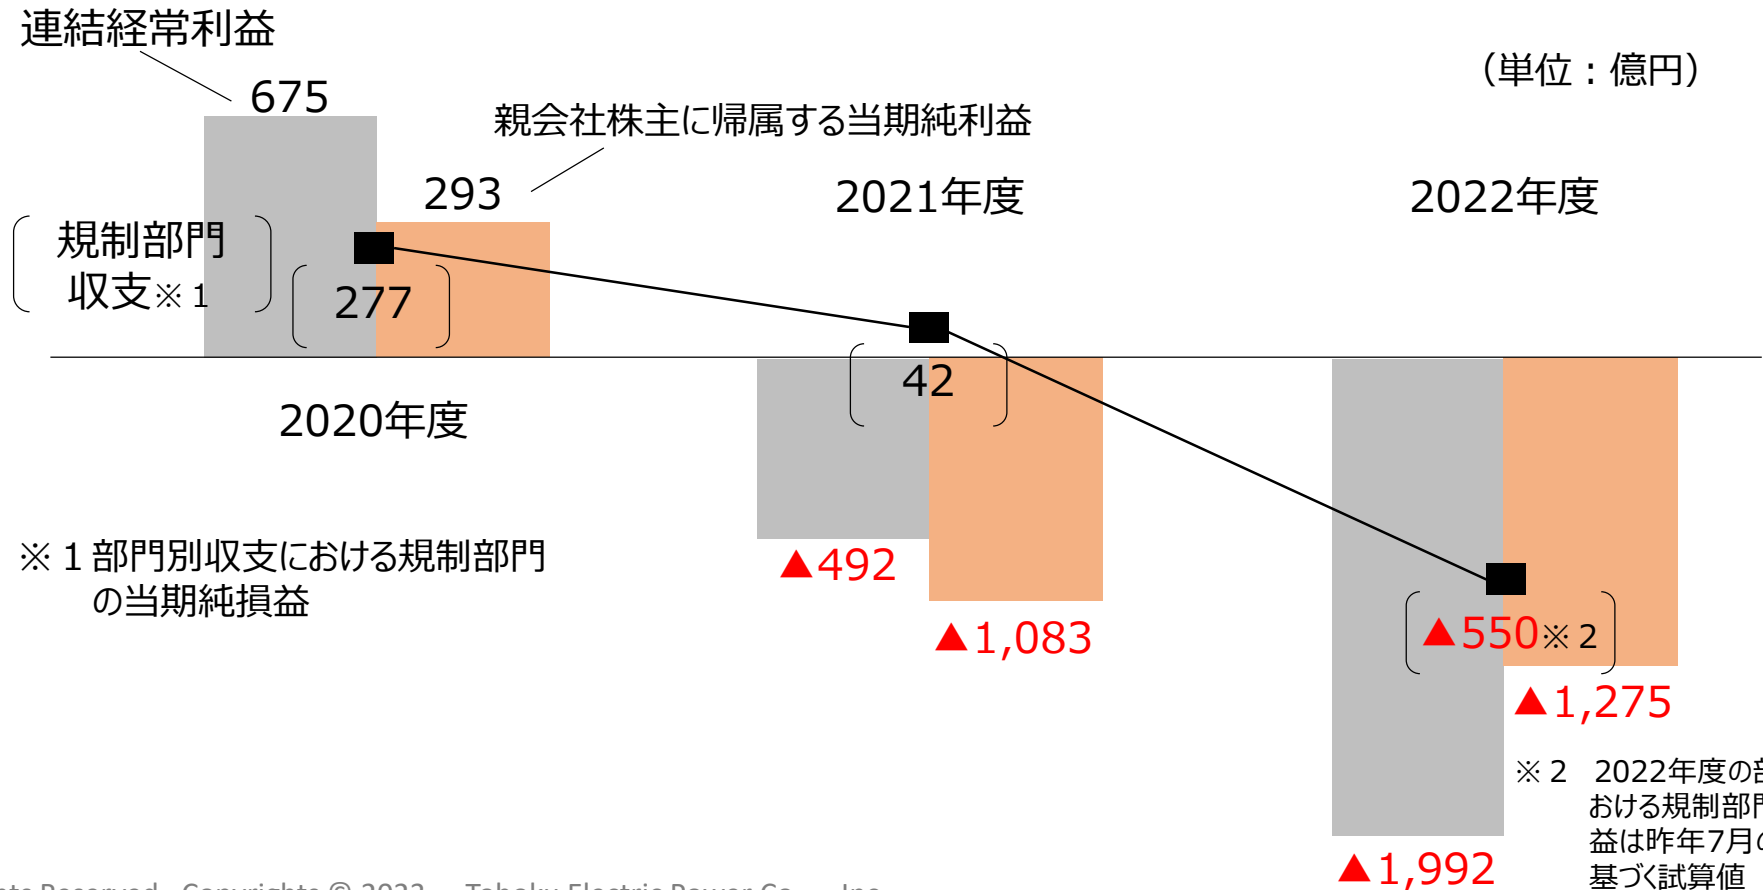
連結経常利益

675

（単位：億円）

親会社株主に帰属する当期純利益

293

2021年度

2022年度

規制部門収支※１

277

42

2020年度

※１部門別収支における規制部門の当期純損益

▲492

▲1,083

▲550※２

▲1,275

※２　2022年度の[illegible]おける規制部門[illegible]益は昨年7月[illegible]基づく試算値

▲1,992

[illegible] Reserved. Copyrights © 2023 Tohoku Electric Power Co., Inc.